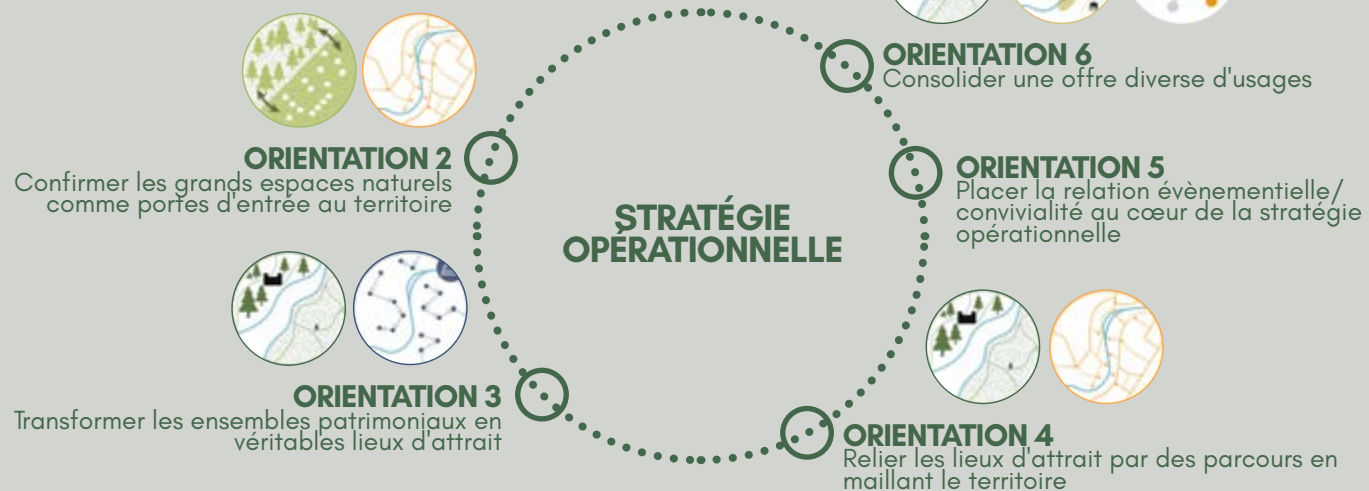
ORIENTATION 6
Consolider une offre diverse d'usages

ORIENTATION 2
Confirmer les grands espaces naturels comme portes d'entrée au territoire

ORIENTATION 5
Placer la relation évènementielle/ convivialité au cœur de la stratégie opérationnelle

STRATÉGIE OPÉRATIONNELLE

ORIENTATION 3
Transformer les ensembles patrimoniaux en véritables lieux d'attrait

ORIENTATION 4
Relier les lieux d'attrait par des parcours en maillant le territoire